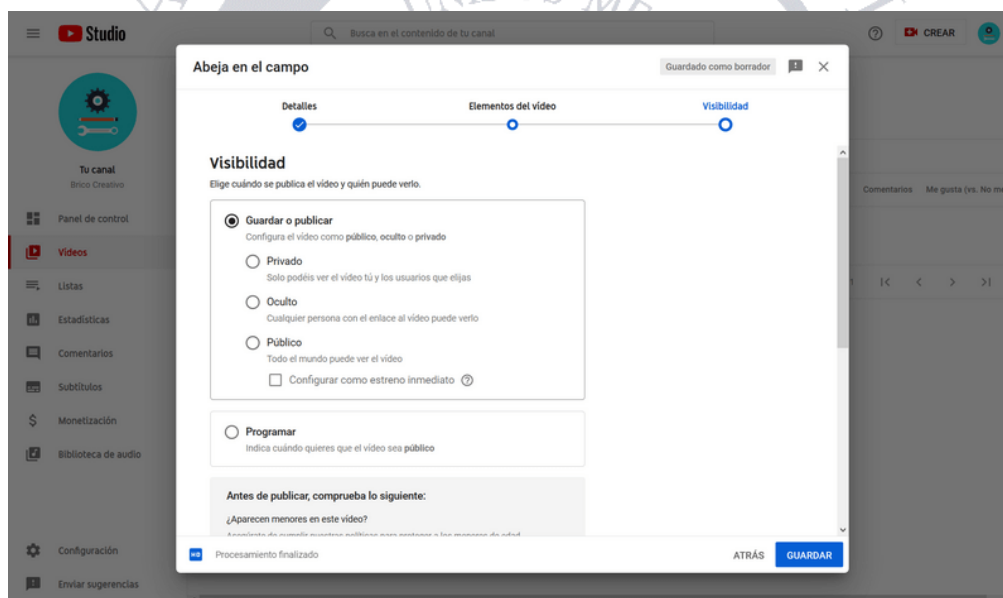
Studio

Busca en el contenido de tu canal

CREAR

Tu canal
Brico Creativo

Panel de control
Vídeos
Listas
Estadísticas
Comentarios
Subtítulos
Monetización
Biblioteca de audio

Configuración
Enviar sugerencias

Comentarios Me gusta (vs. No m

Abeja en el campo

Guardado como borrador

Detalles
Elementos del vídeo
Visibilidad

Visibilidad
Elige cuándo se publica el vídeo y quién puede verlo.

Guardar o publicar
Configura el vídeo como **público**, **oculto** o **privado**

Privado
Solo podéis ver el vídeo tú y los usuarios que elijas

Oculto
Cualquier persona con el enlace al vídeo puede verlo

Público
Todo el mundo puede ver el vídeo

Configurar como estreno inmediato

Programar
Indica cuándo quieres que el vídeo sea **público**

Antes de publicar, comprueba lo siguiente:
¿Aparecen menores en este vídeo?
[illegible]

Procesamiento finalizado

ATRÁS
GUARDAR